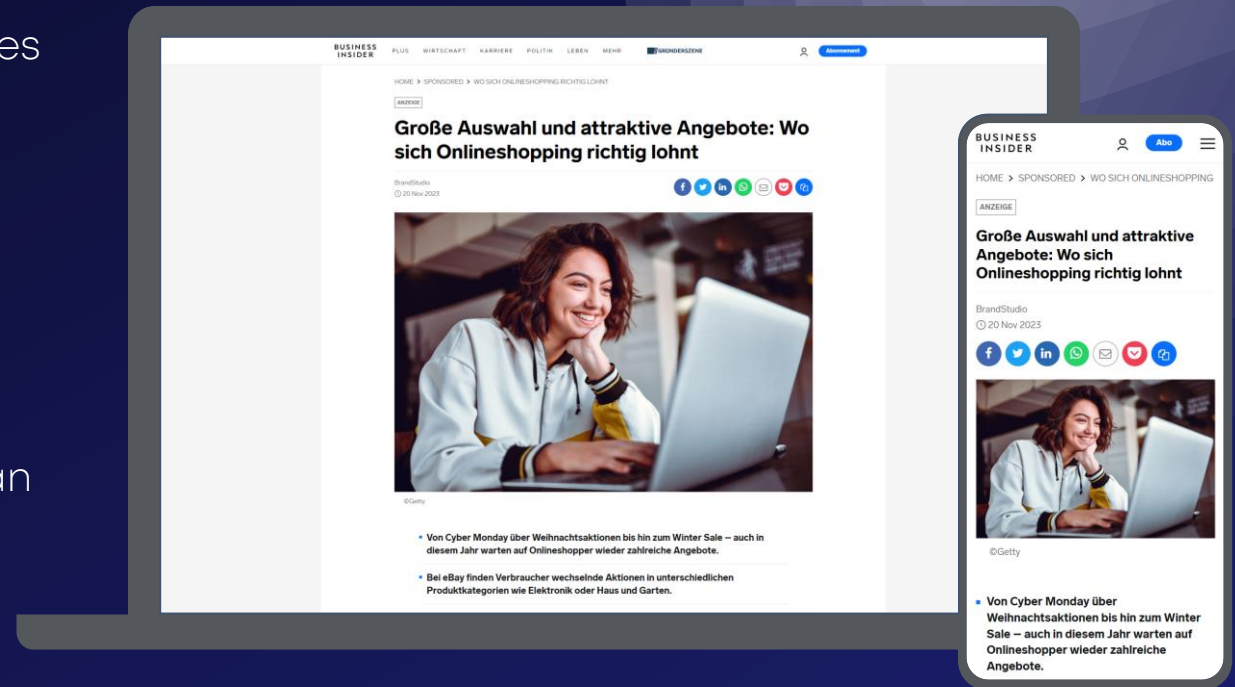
es

an

BUSINESS INSIDER PLUS WIRTSCHAFT KARRIERE POLITIK LEBEN MEHR GRÜNDERSZENE Abonnement

HOME > SPONSORED > WO SICH ONLINESHOPPING RICHTIG LOHNT

ANZEIGE

Große Auswahl und attraktive Angebote: Wo sich Onlineshopping richtig lohnt

BrandStudio
20 Nov 2023

©Getty

- Von Cyber Monday über Weihnachtsaktionen bis hin zum Winter Sale – auch in diesem Jahr warten auf Onlineshopper wieder zahlreiche Angebote.
- Bei eBay finden Verbraucher wechselnde Aktionen in unterschiedlichen Produktkategorien wie Elektronik oder Haus und Garten.

BUSINESS INSIDER Abo

HOME > SPONSORED > WO SICH ONLINESHOPPING

ANZEIGE

Große Auswahl und attraktive Angebote: Wo sich Onlineshopping richtig lohnt

BrandStudio
20 Nov 2023

©Getty

- Von Cyber Monday über Weihnachtsaktionen bis hin zum Winter Sale – auch in diesem Jahr warten auf Onlineshopper wieder zahlreiche Angebote.